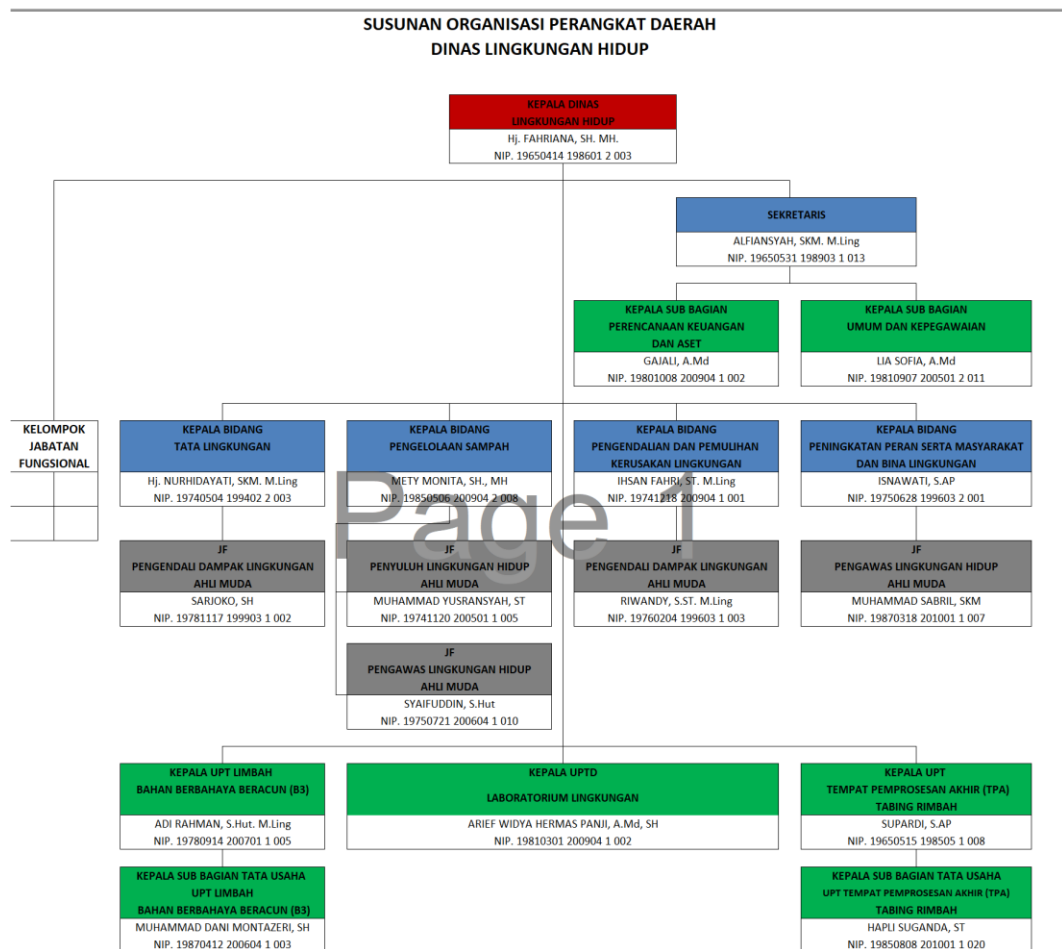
SUSUNAN ORGANISASI PERANGKAT DAERAH
DINAS LINGKUNGAN HIDUP

KEPALA DINAS
LINGKUNGAN HIDUP
Hj. FAHRIANA, SH. MH.
NIP. 19650414 198601 2 003

SEKRETARIS
ALFIANSYAH, SKM. M.Ling
NIP. 19650531 198903 1 013

KEPALA SUB BAGIAN
PERENCANAAN KEUANGAN
DAN ASET
GAJALI, A.Md
NIP. 19801008 200904 1 002

KEPALA SUB BAGIAN
UMUM DAN KEPEGAWAIAN
LIA SOFIA, A.Md
NIP. 19810907 200501 2 011

KELOMPOK
JABATAN
FUNGSIONAL

KEPALA BIDANG
TATA LINGKUNGAN
Hj. NURHIDAYATI, SKM. M.Ling
NIP. 19740504 199402 2 003

KEPALA BIDANG
PENGELOLAAN SAMPAH
METY MONITA, SH., MH
NIP. 19850506 200904 2 008

KEPALA BIDANG
PENGENDALIAN DAN PEMULIHAN
KERUSAKAN LINGKUNGAN
IHSAN FAHRI, ST. M.Ling
NIP. 19741218 200904 1 001

KEPALA BIDANG
PENINGKATAN PERAN SERTA MASYARAKAT
DAN BINA LINGKUNGAN
ISNAWATI, S.AP
NIP. 19750628 199603 2 001

Page 1

JF
PENGENDALI DAMPAK LINGKUNGAN
AHLI MUDA
SARJOKO, SH
NIP. 19781117 199903 1 002

JF
PENYULUH LINGKUNGAN HIDUP
AHLI MUDA
MUHAMMAD YUSRANSYAH, ST
NIP. 19741120 200501 1 005

JF
PENGENDALI DAMPAK LINGKUNGAN
AHLI MUDA
RIWANDY, S.ST. M.Ling
NIP. 19760204 199603 1 003

JF
PENGAWAS LINGKUNGAN HIDUP
AHLI MUDA
MUHAMMAD SABRIL, SKM
NIP. 19870318 201001 1 007

JF
PENGAWAS LINGKUNGAN HIDUP
AHLI MUDA
SYAIFUDDIN, S.Hut
NIP. 19750721 200604 1 010

KEPALA UPT LIMBAH
BAHAN BERBAHAYA BERACUN (B3)
ADI RAHMAN, S.Hut. M.Ling
NIP. 19780914 200701 1 005

KEPALA UPTD
LABORATORIUM LINGKUNGAN
ARIEF WIDYA HERMAS PANJI, A.Md, SH
NIP. 19810301 200904 1 002

KEPALA UPT
TEMPAT PEMPROSESAN AKHIR (TPA)
TABING RIMBAH
SUPARDI, S.AP
NIP. 19650515 198505 1 008

KEPALA SUB BAGIAN TATA USAHA
UPT LIMBAH
BAHAN BERBAHAYA BERACUN (B3)
MUHAMMAD DANI MONTAZERI, SH
NIP. 19870412 200604 1 003

KEPALA SUB BAGIAN TATA USAHA
UPT TEMPAT PEMPROSESAN AKHIR (TPA)
TABING RIMBAH
HAPLI SUGANDA, ST
NIP. 19850808 201001 1 020